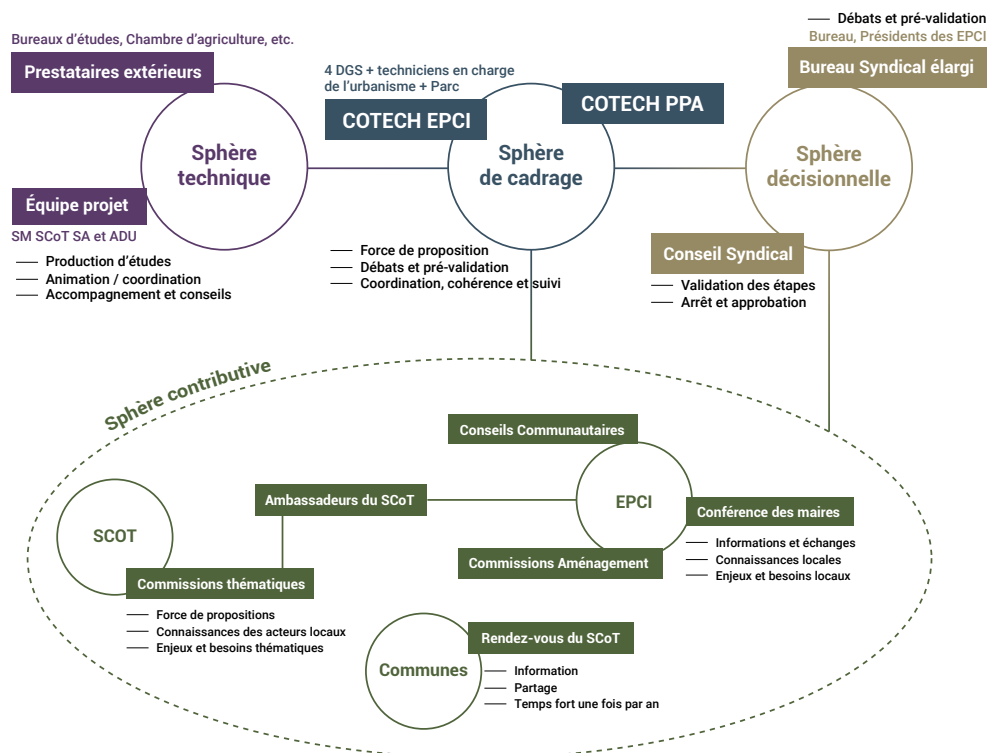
Débats et pré-validation
Bureau, Présidents des EPCI

Bureaux d'études, Chambre d'agriculture, etc.

Prestataires extérieurs

4 DGS + techniciens en charge de l'urbanisme + Parc

COTECH EPCI

COTECH PPA

Bureau Syndical élargi

Sphère technique

Sphère de cadrage

Sphère décisionnelle

Équipe projet

SM SCoT SA et ADU

Production d'études
Animation / coordination
Accompagnement et conseils

Force de proposition
Débats et pré-validation
Coordination, cohérence et suivi

Conseil Syndical

Validation des étapes
Arrêt et approbation

Sphère contributive

Conseils Communautaires

Ambassadeurs du SCoT

EPCI

Conférence des maires

SCOT

Commissions Aménagement

Informations et échanges
Connaissances locales
Enjeux et besoins locaux

Commissions thématiques

Force de propositions
Connaissances des acteurs locaux
Enjeux et besoins thématiques

Rendez-vous du SCoT

Communes

Information
Partage
Temps fort une fois par an